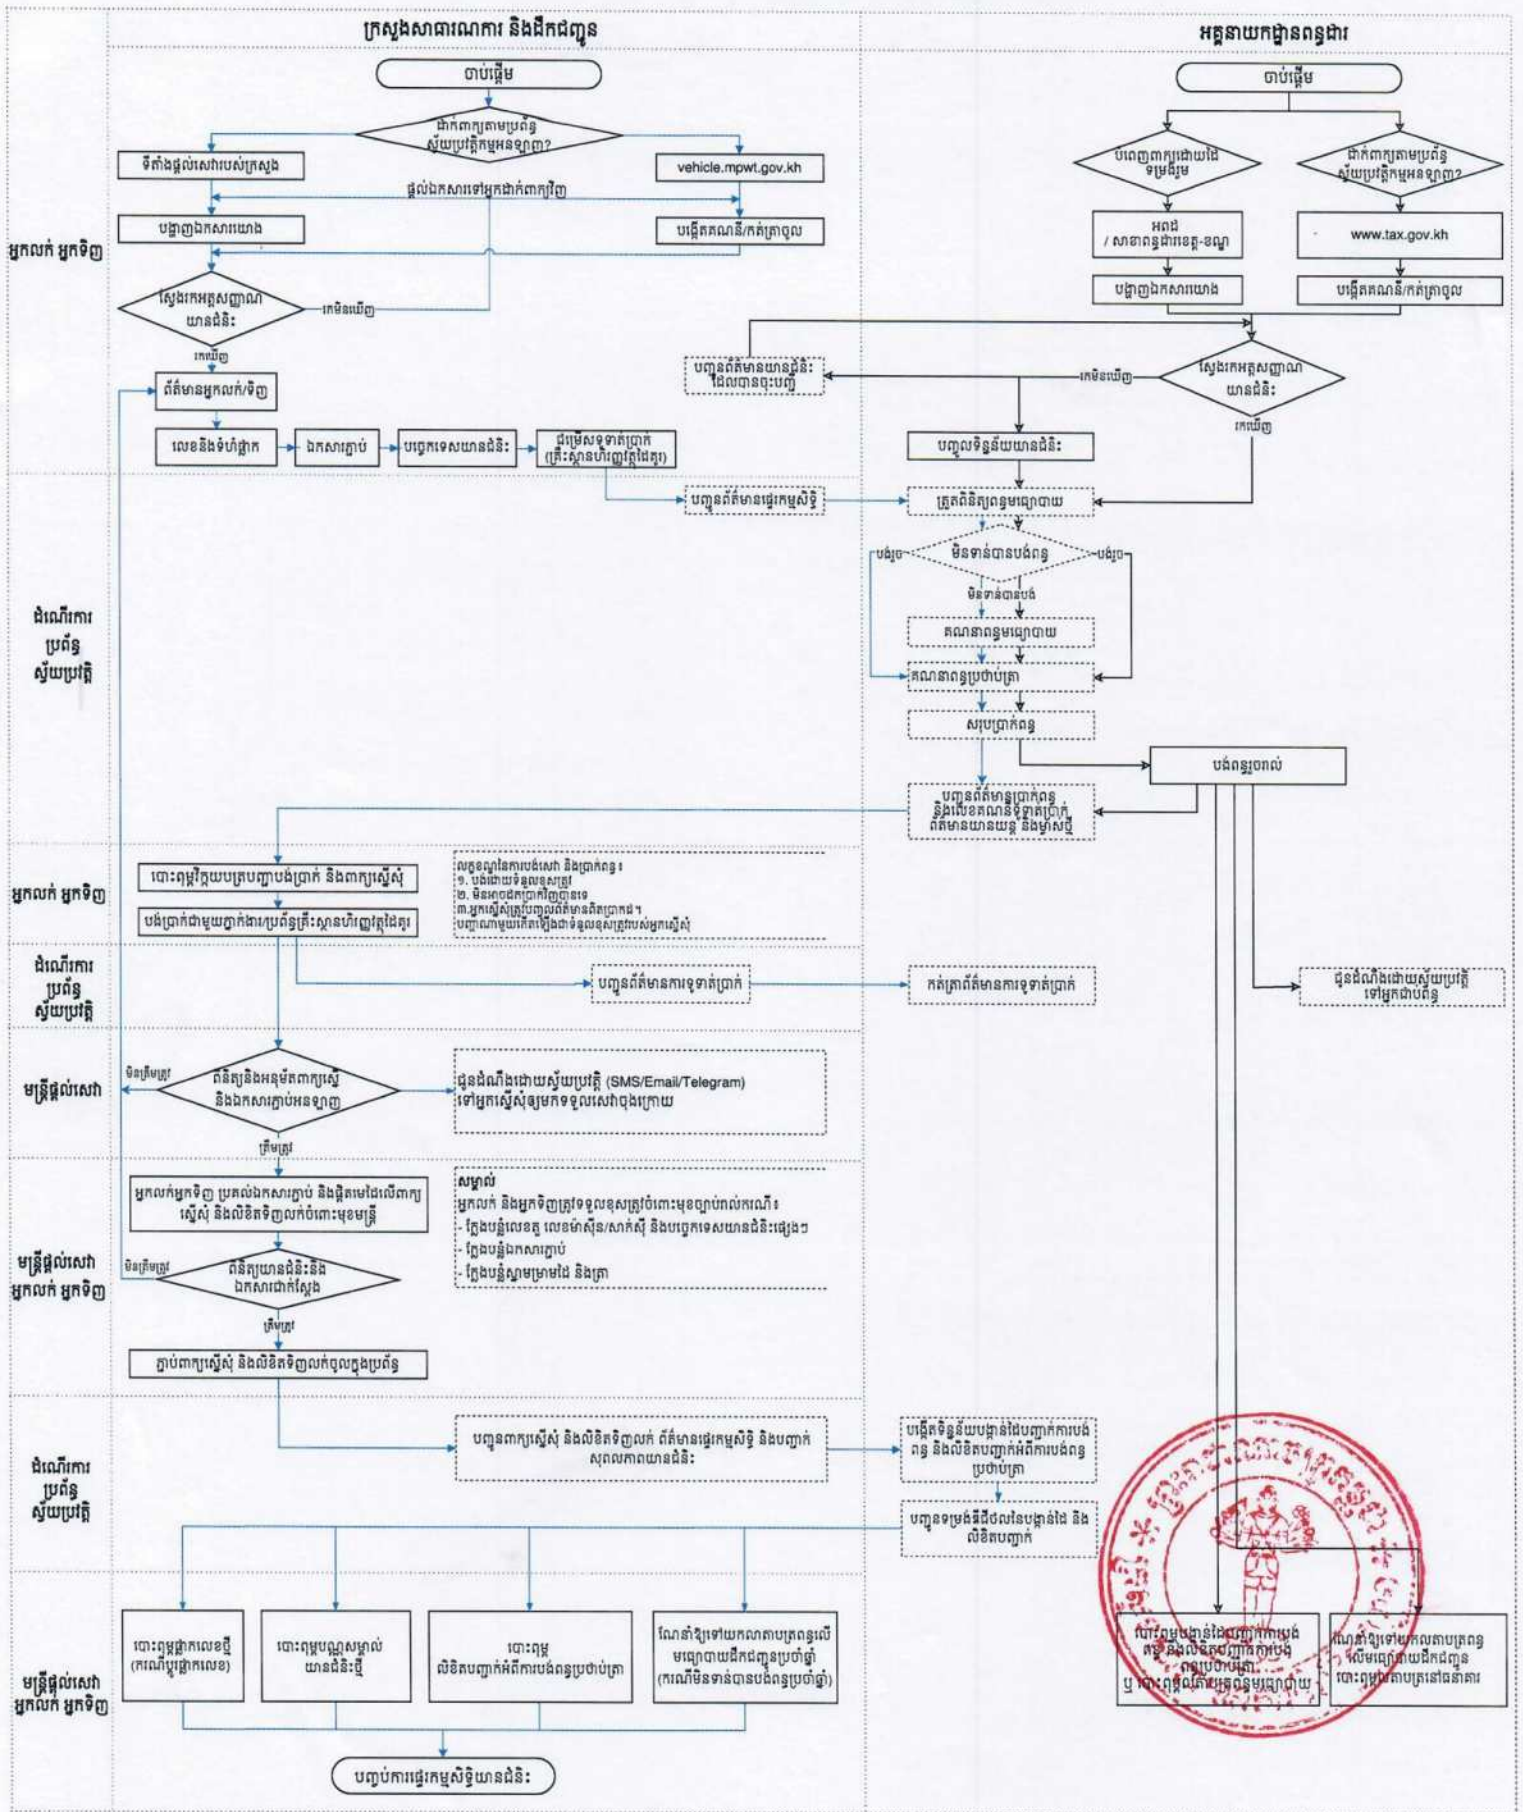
ក្រសួងសាធារណការ និងដឹកជញ្ជូន

អគ្គនាយកដ្ឋានពន្ធដារ

ចាប់ផ្ដើម

ដាក់ពាក្យតាមប្រព័ន្ធស្វ័យប្រវត្តិកម្មអនឡាញ?

ទីតាំងផ្ដល់សេវារបស់ក្រសួង

vehicle.mpwt.gov.kh

ផ្ដល់ឯកសារទៅអ្នកដាក់ពាក្យវិញ

បង្ហាញឯកសារយោង

បង្កើតគណនី/កត់ត្រាចូល

អ្នកលក់ អ្នកទិញ

ស្វែងរកអត្តសញ្ញាណយានជំនិះ

រកមិនឃើញ

រកឃើញ

ព័ត៌មានអ្នកលក់/ទិញ

លេខនិងទំហំផ្លាក

ឯកសារភ្ជាប់

បច្ចេកទេសយានជំនិះ

ជម្រើសទូទាត់ប្រាក់ (គ្រឹះស្ថានហិរញ្ញវត្ថុដៃគូ)

ចាប់ផ្ដើម

បំពេញពាក្យដោយដៃ ទម្រង់ក្រដាស

ដាក់ពាក្យតាមប្រព័ន្ធស្វ័យប្រវត្តិកម្មអនឡាញ?

អពជ / សាខាពន្ធដារខេត្ត-ខណ្ឌ

www.tax.gov.kh

បង្ហាញឯកសារយោង

បង្កើតគណនី/កត់ត្រាចូល

បញ្ជូនព័ត៌មានយានជំនិះដែលបានចុះបញ្ជី

រកមិនឃើញ

ស្វែងរកអត្តសញ្ញាណយានជំនិះ

រកឃើញ

បញ្ចូលទិន្នន័យយានជំនិះ

បញ្ជូនព័ត៌មានផ្ទេរកម្មសិទ្ធិ

ត្រួតពិនិត្យពន្ធមធ្យោបាយ

ដំណើរការប្រព័ន្ធស្វ័យប្រវត្តិ

បង់រួច

មិនទាន់បានបង់ពន្ធ

បង់រួច

មិនទាន់បានបង់

គណនាពន្ធមធ្យោបាយ

គណនាពន្ធប្រថាប់ត្រា

សរុបប្រាក់ពន្ធ

បង់ពន្ធរួចរាល់

បញ្ជូនព័ត៌មានប្រាក់ពន្ធ និងលេខគណនីទូទាត់ប្រាក់ ព័ត៌មានយានយន្ត និងម្ចាស់សិទ្ធិ

អ្នកលក់ អ្នកទិញ

បោះពុម្ពវិក្កយបត្របង់ប្រាក់ និងពាក្យស្នើសុំ

បង់ប្រាក់ជាមួយភ្នាក់ងារ/ប្រព័ន្ធគ្រឹះស្ថានហិរញ្ញវត្ថុដៃគូ

លក្ខខណ្ឌនៃការបង់សេវា និងប្រាក់ពន្ធ៖
១. បង់ដោយទំនួលខុសត្រូវ
២. មិនកាត់ប្រាក់វិញបានទេ
៣.អ្នកស្នើសុំត្រូវបញ្ចូលព័ត៌មានពិតប្រាកដ។ បញ្ហាណាមួយកើតឡើងជាទំនួលខុសត្រូវរបស់អ្នកស្នើសុំ

ដំណើរការប្រព័ន្ធស្វ័យប្រវត្តិ

បញ្ជូនព័ត៌មានការទូទាត់ប្រាក់

កត់ត្រាព័ត៌មានការទូទាត់ប្រាក់

ជូនដំណឹងដោយស្វ័យប្រវត្តិទៅអ្នកជាប់ពន្ធ

មន្ត្រីផ្ដល់សេវា

មិនត្រឹមត្រូវ

ពិនិត្យនិងអនុម័តពាក្យស្នើ និងឯកសារភ្ជាប់អនឡាញ

ជូនដំណឹងដោយស្វ័យប្រវត្តិ (SMS/Email/Telegram) ទៅអ្នកស្នើសុំឲ្យមកទទួលសេវាចុងក្រោយ

ត្រឹមត្រូវ

អ្នកលក់អ្នកទិញ ប្រគល់ឯកសារភ្ជាប់ និងផ្ដិតមេដៃលើពាក្យស្នើសុំ និងលិខិតទិញលក់ចំពោះមុខមន្ត្រី

សម្គាល់
អ្នកលក់ និងអ្នកទិញត្រូវទទួលខុសត្រូវចំពោះមុខច្បាប់រាល់ករណី៖
- ក្លែងបន្លំលេខតួ លេខម៉ាស៊ីន/សាក់ស៊ី និងបច្ចេកទេសយានជំនិះផ្សេងៗ
- ក្លែងបន្លំឯកសារភ្ជាប់
- ក្លែងបន្លំស្នាមម្រាមដៃ និងត្រា

មន្ត្រីផ្ដល់សេវា អ្នកលក់ អ្នកទិញ

មិនត្រឹមត្រូវ

ពិនិត្យយានជំនិះនិងឯកសារដាក់ស្នើ

ត្រឹមត្រូវ

ភ្ជាប់ពាក្យស្នើសុំ និងលិខិតទិញលក់ចូលក្នុងប្រព័ន្ធ

ដំណើរការប្រព័ន្ធស្វ័យប្រវត្តិ

បញ្ជូនពាក្យស្នើសុំ និងលិខិតទិញលក់ ព័ត៌មានផ្ទេរកម្មសិទ្ធិ និងបញ្ជាក់សុពលភាពយានជំនិះ

បង្កើតទិន្នន័យបង្កាន់ដៃបញ្ជាក់ការបង់ពន្ធ និងលិខិតបញ្ជាក់អំពីការបង់ពន្ធប្រថាប់ត្រា

បញ្ជូនទម្រង់ឌីជីថលនៃបង្កាន់ដៃ និងលិខិតបញ្ជាក់

មន្ត្រីផ្ដល់សេវា អ្នកលក់ អ្នកទិញ

បោះពុម្ពផ្លាកលេខថ្មី (ករណីប្ដូរផ្លាកលេខ)

បោះពុម្ពបណ្ណសម្គាល់យានជំនិះថ្មី

បោះពុម្ពលិខិតបញ្ជាក់អំពីការបង់ពន្ធប្រថាប់ត្រា

ណែនាំឲ្យទៅបង់ពន្ធលើមធ្យោបាយដឹកជញ្ជូនប្រចាំឆ្នាំ (ករណីមិនទាន់បានបង់ពន្ធប្រចាំឆ្នាំ)

បោះពុម្ពបង្កាន់ដៃបញ្ជាក់ការបង់ពន្ធ និងលិខិតបញ្ជាក់អំពីការបង់ពន្ធប្រថាប់ត្រា ឬ បោះពុម្ពស្ទីគ័រពន្ធមធ្យោបាយ

ណែនាំឲ្យទៅយកស្លាកប័ត្រពន្ធលើមធ្យោបាយដឹកជញ្ជូន បោះពុម្ពស្លាកប័ត្រនៅធនាគារ

បញ្ចប់ការផ្ទេរកម្មសិទ្ធិយានជំនិះ